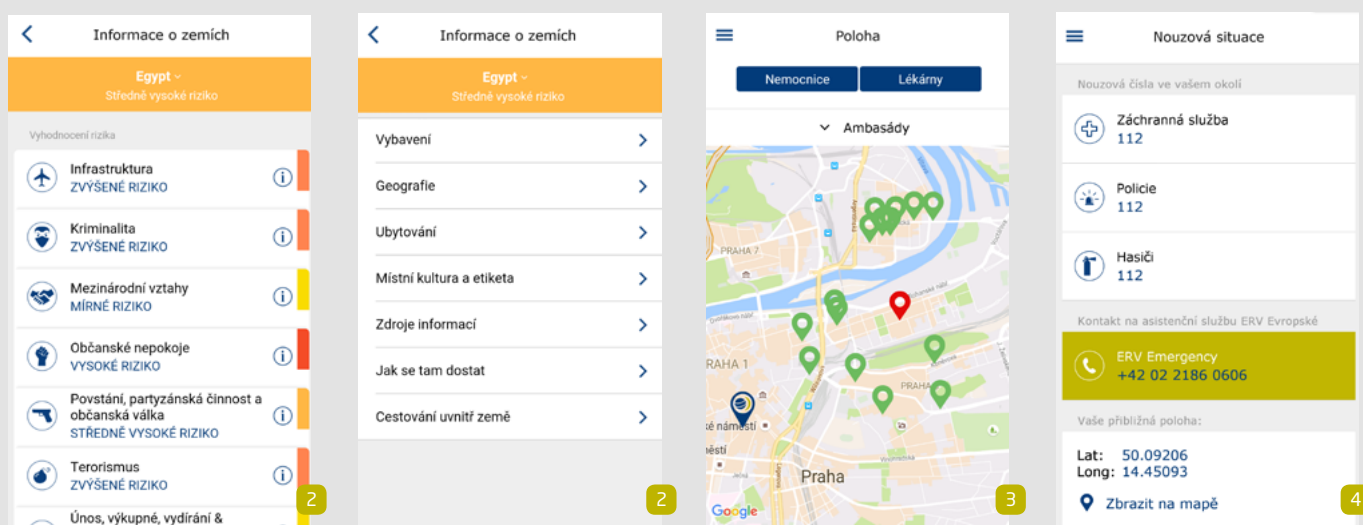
Informace o zemích

Egypt
Středně vysoké riziko

Vyhodnocení rizika

Infrastruktura
ZVÝŠENÉ RIZIKO

Kriminalita
ZVÝŠENÉ RIZIKO

Mezinárodní vztahy
MÍRNÉ RIZIKO

Občanské nepokoje
VYSOKÉ RIZIKO

Povstání, partyzánská činnost a občanská válka
STŘEDNĚ VYSOKÉ RIZIKO

Terorismus
ZVÝŠENÉ RIZIKO

Únos, výkupné, vydírání &

2

Informace o zemích

Egypt
Středně vysoké riziko

Vybavení

Geografie

Ubytování

Místní kultura a etiketa

Zdroje informací

Jak se tam dostat

Cestování uvnitř země

2

Poloha

Nemocnice

Lékárny

Ambasády

PRAHA 7

PRAHA 1

PRAHA

Praha

Google

3

Nouzová situace

Nouzová čísla ve vašem okolí

Záchranná služba
112

Policie
112

Hasiči
112

Kontakt na asistenční službu ERV Evropské

ERV Emergency
+42 02 2186 0606

Vaše přibližná poloha:

Lat: 50.09206
Long: 14.45093

Zbrazit na mapě

4